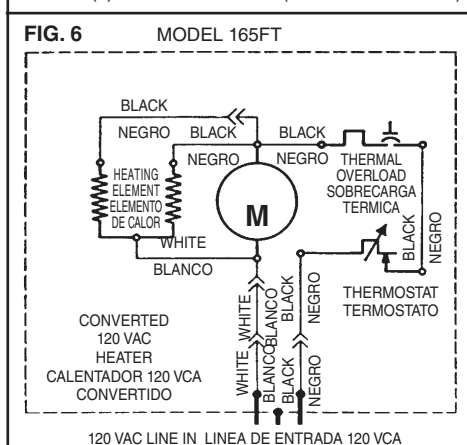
FIG. 6 MODEL 165FT

BLACK
NEGRO BLACK
BLACK
NEGRO NEGRO THERMAL OVERLOAD SOBRECARGA TERMICA

HEATING ELEMENT ELEMENTO DE CALOR

M

WHITE
BLANCO

BLACK
NEGRO

THERMOSTAT
TERMOSTATO

WHITE BLANCO BLACK NEGRO

CONVERTED 120 VAC HEATER CALENTADOR 120 VCA CONVERTIDO

WHITE BLANCO BLACK NEGRO

120 VAC LINE IN LINEA DE ENTRADA 120 VCA